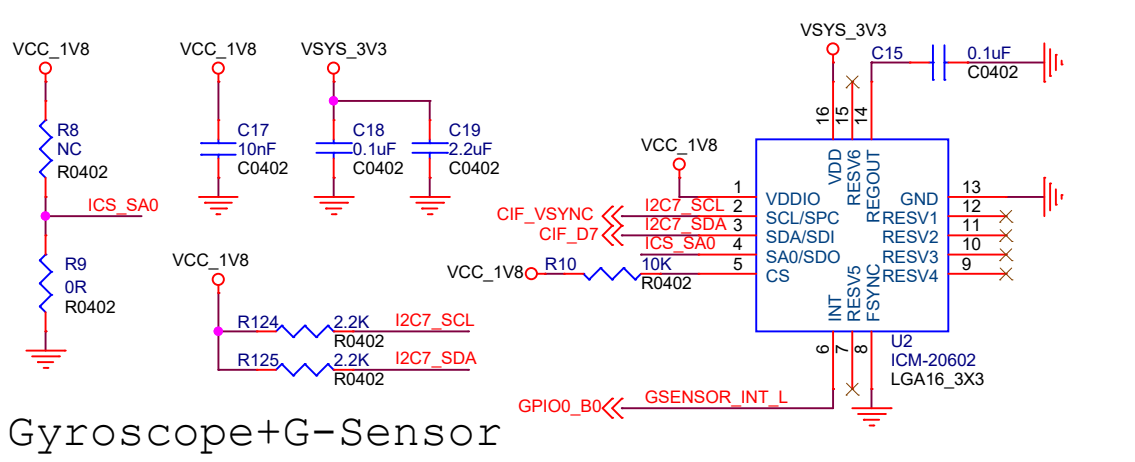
VCC_1V8
R8
NC
R0402
ICS_SA0
R9
0R
R0402

VCC_1V8
C17
10nF
C0402

VSYS_3V3
C18
0.1uF
C0402
C19
2.2uF
C0402

VCC_1V8
R124
2.2K
R0402
I2C7_SCL
R125
2.2K
R0402
I2C7_SDA

VSYS_3V3
C15
0.1uF
C0402
16
15
14
VDD
RESV6
REGOUT

VCC_1V8
CIF_VSYNC
CIF_D7
I2C7_SCL
I2C7_SDA
ICS_SA0
VCC_1V8
R10
10K
R0402
1
2
3
4
5
VDDIO
SCL/SPC
SDA/SDI
SA0/SDO
CS
GND
RESV1
RESV2
RESV3
RESV4
13
12
11
10
9
INT
RESV5
FSYNC
6
7
8
U2
ICM-20602
LGA16_3X3
GPIO0_B0
GSENSOR_INT_L

Gyroscope+G-Sensor